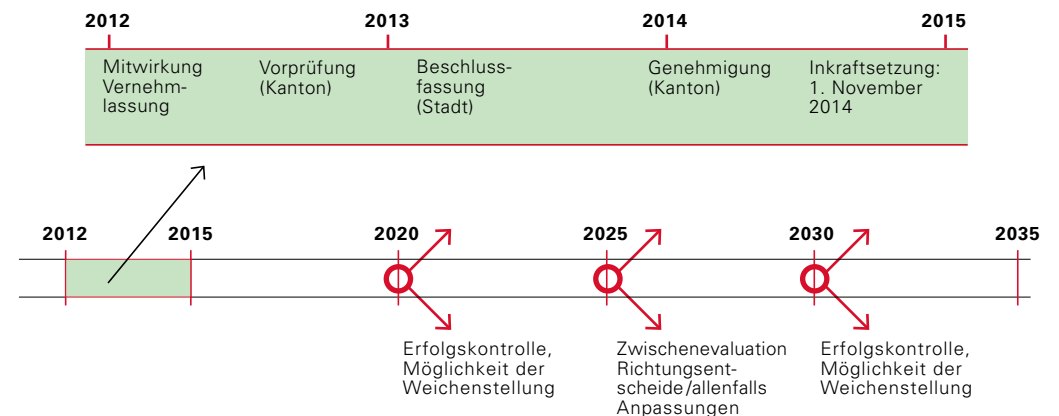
2012
2013
2014
2015

Mitwirkung Vernehmlassung

Vorprüfung (Kanton)

Beschlussfassung (Stadt)

Genehmigung (Kanton)

Inkraftsetzung: 1. November 2014

2012
2015
2020
2025
2030
2035

Erfolgskontrolle, Möglichkeit der Weichenstellung

Zwischenevaluation Richtungsentscheide/allenfalls Anpassungen

Erfolgskontrolle, Möglichkeit der Weichenstellung